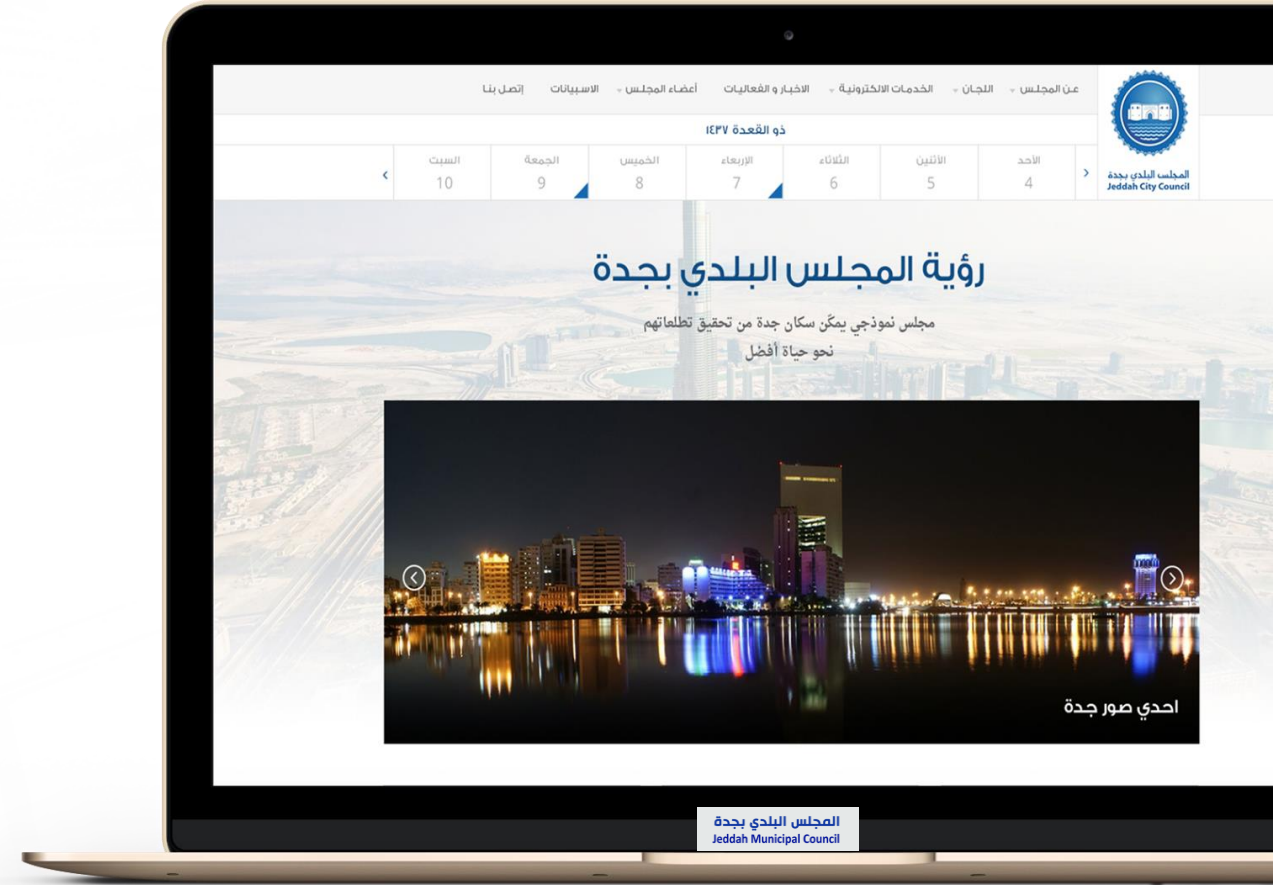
المجلس البلدي بجدة
Jeddah City Council

عن المجلس اللجان الخدمات الالكترونية الاخبار و الفعاليات أعضاء المجلس الاسبيانات إتصل بنا

ذو القعدة ١٤٣٧

| الأحد | الاثنين | الثلاثاء | الإربعاء | الخميس | الجمعة | السبت |
|---|---|---|---|---|---|---|
| 4 | 5 | 6 | 7 | 8 | 9 | 10 |

رؤية المجلس البلدي بجدة

مجلس نموذجي يمكّن سكان جدة من تحقيق تطلعاتهم نحو حياة أفضل

احدي صور جدة

المجلس البلدي بجدة
Jeddah Municipal Council